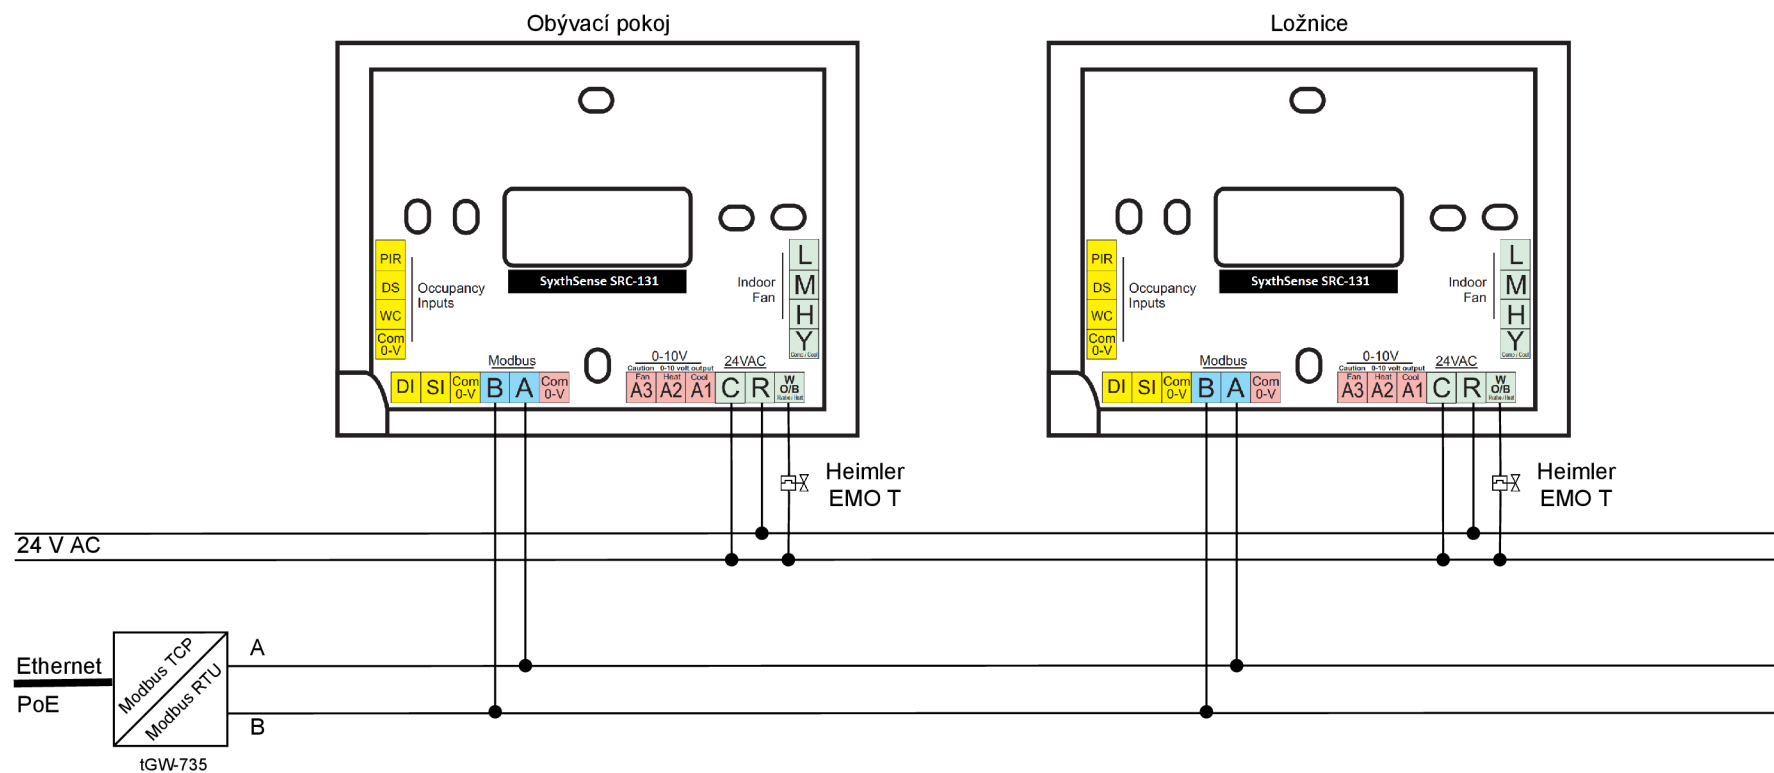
Obývací pokoj

Ložnice

PIR
DS
WC
Com 0-V
Occupancy Inputs

SyxthSense SRC-131

Indoor Fan
L
M
H
Y
Comp / Cool

Modbus
DI SI Com 0-V B A Com 0-V

0-10V
Caution 0-10 volt output
Fan Heat Cool
A3 A2 A1

24VAC
C R W O/B
Rvalve / Heat

Heimler EMO T

PIR
DS
WC
Com 0-V
Occupancy Inputs

SyxthSense SRC-131

Indoor Fan
L
M
H
Y
Comp / Cool

Modbus
DI SI Com 0-V B A Com 0-V

0-10V
Caution 0-10 volt output
Fan Heat Cool
A3 A2 A1

24VAC
C R W O/B
Rvalve / Heat

Heimler EMO T

24 V AC

Ethernet
PoE
Modbus TCP
Modbus RTU
tGW-735
A
B